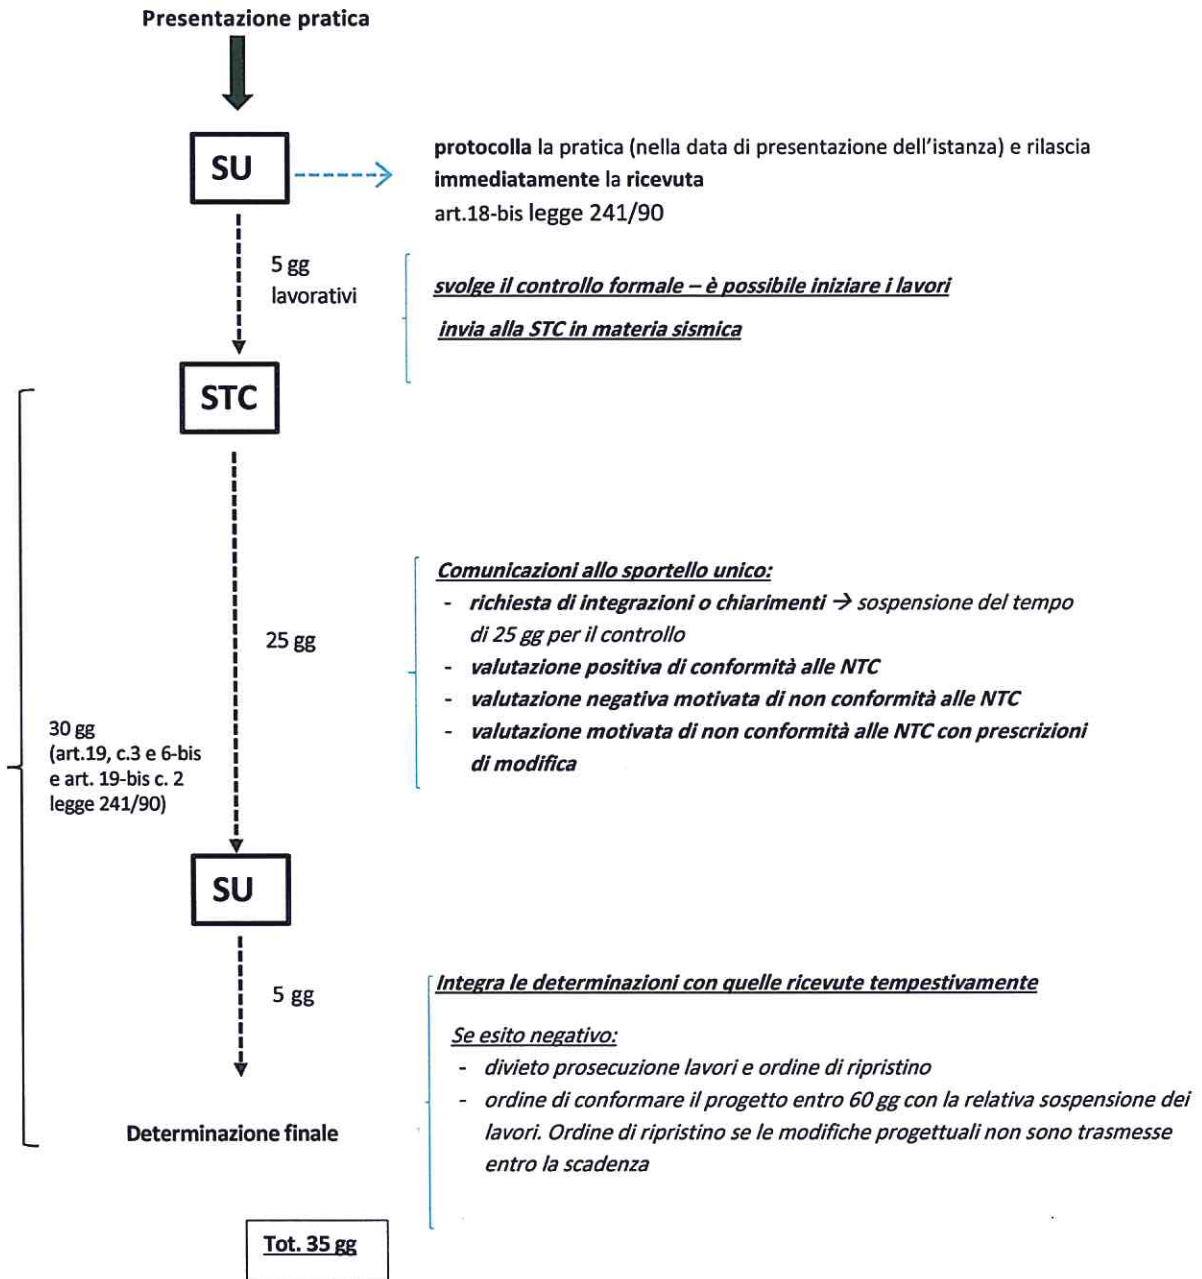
Presentazione pratica

SU

**protocolla** la pratica (nella data di presentazione dell'istanza) e rilascia **immediatamente** la **ricevuta**
art.18-bis legge 241/90

5 gg
lavorativi

*svolge il controllo formale – è possibile iniziare i lavori*

*invia alla STC in materia sismica*

STC

25 gg

*Comunicazioni allo sportello unico:*
- *richiesta di integrazioni o chiarimenti → sospensione del tempo di 25 gg per il controllo*
- *valutazione positiva di conformità alle NTC*
- *valutazione negativa motivata di non conformità alle NTC*
- *valutazione motivata di non conformità alle NTC con prescrizioni di modifica*

30 gg
(art.19, c.3 e 6-bis e art. 19-bis c. 2 legge 241/90)

SU

5 gg

*Integra le determinazioni con quelle ricevute tempestivamente*

*Se esito negativo:*
- *divieto prosecuzione lavori e ordine di ripristino*
- *ordine di conformare il progetto entro 60 gg con la relativa sospensione dei lavori. Ordine di ripristino se le modifiche progettuali non sono trasmesse entro la scadenza*

Determinazione finale

Tot. 35 gg